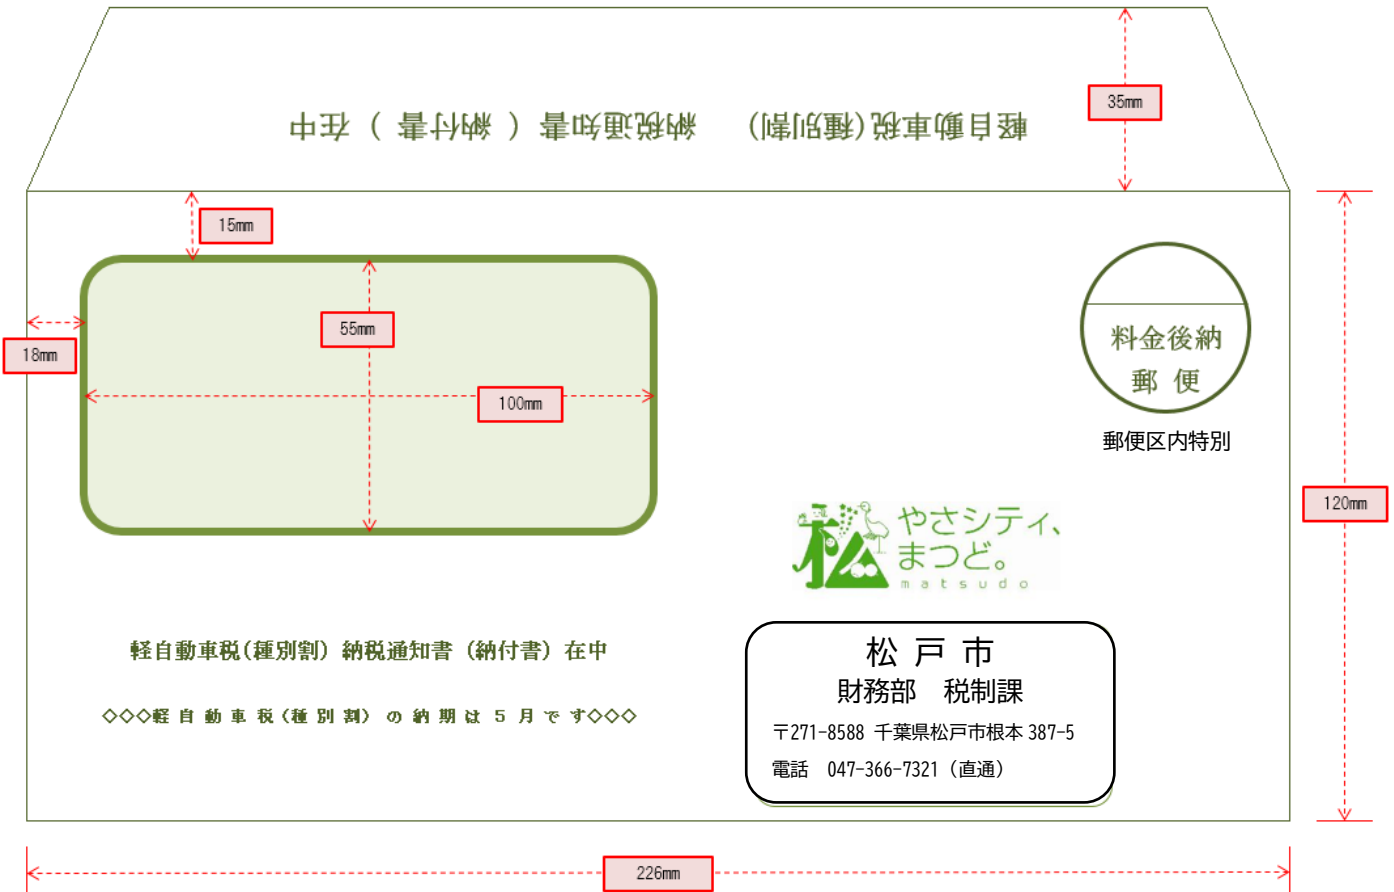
軽自動車税(種別割) 納税通知書 ( 納付書 ) 在中

35mm

15mm

18mm

55mm

100mm

料金後納
郵 便

郵便区内特別

120mm

やさシティ、
まつど。
matsudo

軽自動車税(種別割) 納税通知書 (納付書) 在中

◇◇◇軽 自 動 車 税 (種 別 割) の 納 期 は 5 月 で す◇◇◇

松 戸 市
財務部 税制課
〒271-8588 千葉県松戸市根本 387-5
電話 047-366-7321 (直通)

226mm